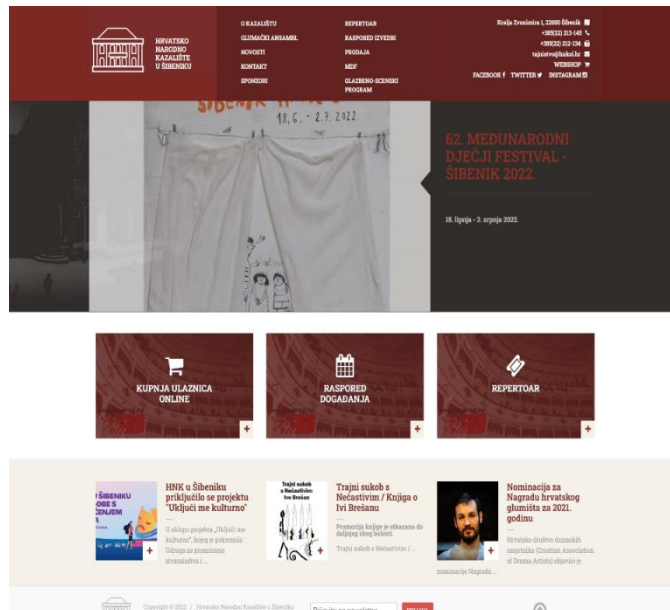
HRVATSKO NARODNO KAZALIŠTE U ŠIBENIKU

O KAZALIŠTU
GLUMAČKI ANSAMBL
NOVOSTI
KONTAKT
SPONZORI

REPERTOAR
RASPORED IZVEDBI
PRODAJA
MDF
GLAZBENO-SCENSKI PROGRAM

Kralja Zvonimira 1, 22000 Šibenik
+385(22) 213-145
+385(22) 212-134
tajnistvo@hnksi.hr
WEBSHOP
FACEBOOK TWITTER INSTAGRAM

18. 6. - 2. 7. 2022.

62. MEĐUNARODNI DJEČJI FESTIVAL - ŠIBENIK 2022.

18. lipnja - 2. srpnja 2022.

KUPNJA ULAZNICA ONLINE
+

RASPORED DOGAĐANJA
+

REPERTOAR
+

HNK u Šibeniku priključilo se projektu "Uključi me kulturno"
U sklopu projekta „Uključi me kulturno", kojeg je pokrenula Udruga za promicanje stvaralaštva i...

Trajni sukob s Nečastivim / Knjiga o Ivi Brešanu
Promocija knjige je otkazana do daljnjeg zbog bolesti.
Trajni sukob s Nečastivim /...

Nominacija za Nagradu hrvatskog glumišta za 2021. godinu
Hrvatsko društvo dramskih umjetnika (Croatian Association of Drama Artists) objavilo je nominacije Nagrada...

Copyright © 2022 / Hrvatsko Narodno Kazalište u Šibeniku